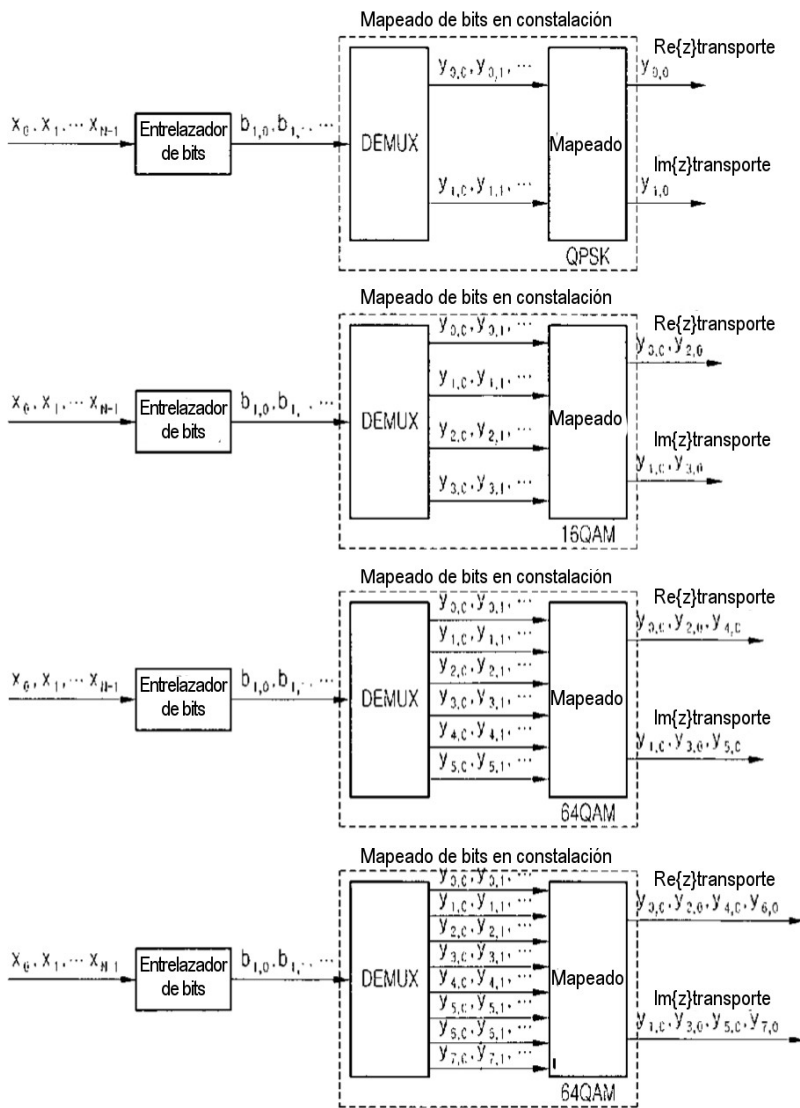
Mapeado de bits en constalación

$x_0, x_1, \cdots x_{N-1}$

Entrelazador de bits

$b_{1,0}, b_{1,}\cdots$

DEMUX

$y_{0,0}, y_{0,1}, \cdots$

$y_{1,0}, y_{1,1}, \cdots$

Mapeado

QPSK

Re{z}transporte

$y_{0,0}$

Im{z}transporte

$y_{1,0}$

Mapeado de bits en constalación

$x_0, x_1, \cdots x_{N-1}$

Entrelazador de bits

$b_{1,0}, b_{1,}\cdots$

DEMUX

$y_{0,0}, y_{0,1}, \cdots$

$y_{1,0}, y_{1,1}, \cdots$

$y_{2,0}, y_{2,1}, \cdots$

$y_{3,0}, y_{3,1}, \cdots$

Mapeado

16QAM

Re{z}transporte

$y_{0,0}, y_{2,0}$

Im{z}transporte

$y_{1,0}, y_{3,0}$

Mapeado de bits en constalación

$x_0, x_1, \cdots x_{N-1}$

Entrelazador de bits

$b_{1,0}, b_{1,}\cdots$

DEMUX

$y_{0,0}, y_{0,1}, \cdots$

$y_{1,0}, y_{1,1}, \cdots$

$y_{2,0}, y_{2,1}, \cdots$

$y_{3,0}, y_{3,1}, \cdots$

$y_{4,0}, y_{4,1}, \cdots$

$y_{5,0}, y_{5,1}, \cdots$

Mapeado

64QAM

Re{z}transporte

$y_{0,0}, y_{2,0}, y_{4,0}$

Im{z}transporte

$y_{1,0}, y_{3,0}, y_{5,0}$

Mapeado de bits en constalación

$x_0, x_1, \cdots x_{N-1}$

Entrelazador de bits

$b_{1,0}, b_{1,}\cdots$

DEMUX

$y_{0,0}, y_{0,1}, \cdots$

$y_{1,0}, y_{1,1}, \cdots$

$y_{2,0}, y_{2,1}, \cdots$

$y_{3,0}, y_{3,1}, \cdots$

$y_{4,0}, y_{4,1}, \cdots$

$y_{5,0}, y_{5,1}, \cdots$

$y_{6,0}, y_{5,1}, \cdots$

$y_{7,0}, y_{7,1}, \cdots$

Mapeado

64QAM

Re{z}transporte

$y_{0,0}, y_{2,0}, y_{4,0}, y_{6,0}$

Im{z}transporte

$y_{1,0}, y_{3,0}, y_{5,0}, y_{7,0}$